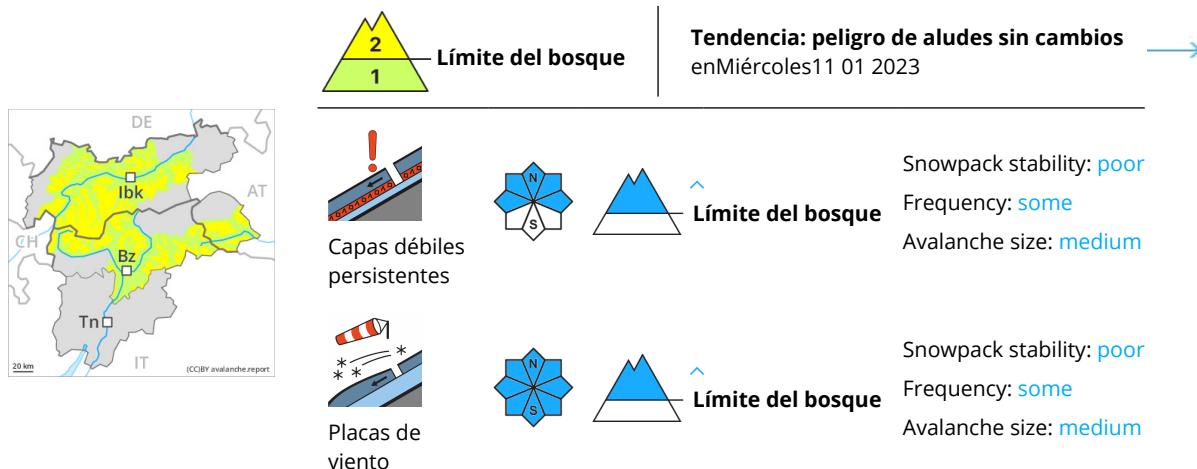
DE
AT
CH
Ibk
Bz
Tn
IT
20 km
(CC)BY avalanche.report

2
1
Límite del bosque

Tendencia: peligro de aludes sin cambios
enMiércoles11 01 2023

Capas débiles persistentes
N
S
Límite del bosque
Snowpack stability: poor
Frequency: some
Avalanche size: medium

Placas de viento
N
S
Límite del bosque
Snowpack stability: poor
Frequency: some
Avalanche size: medium